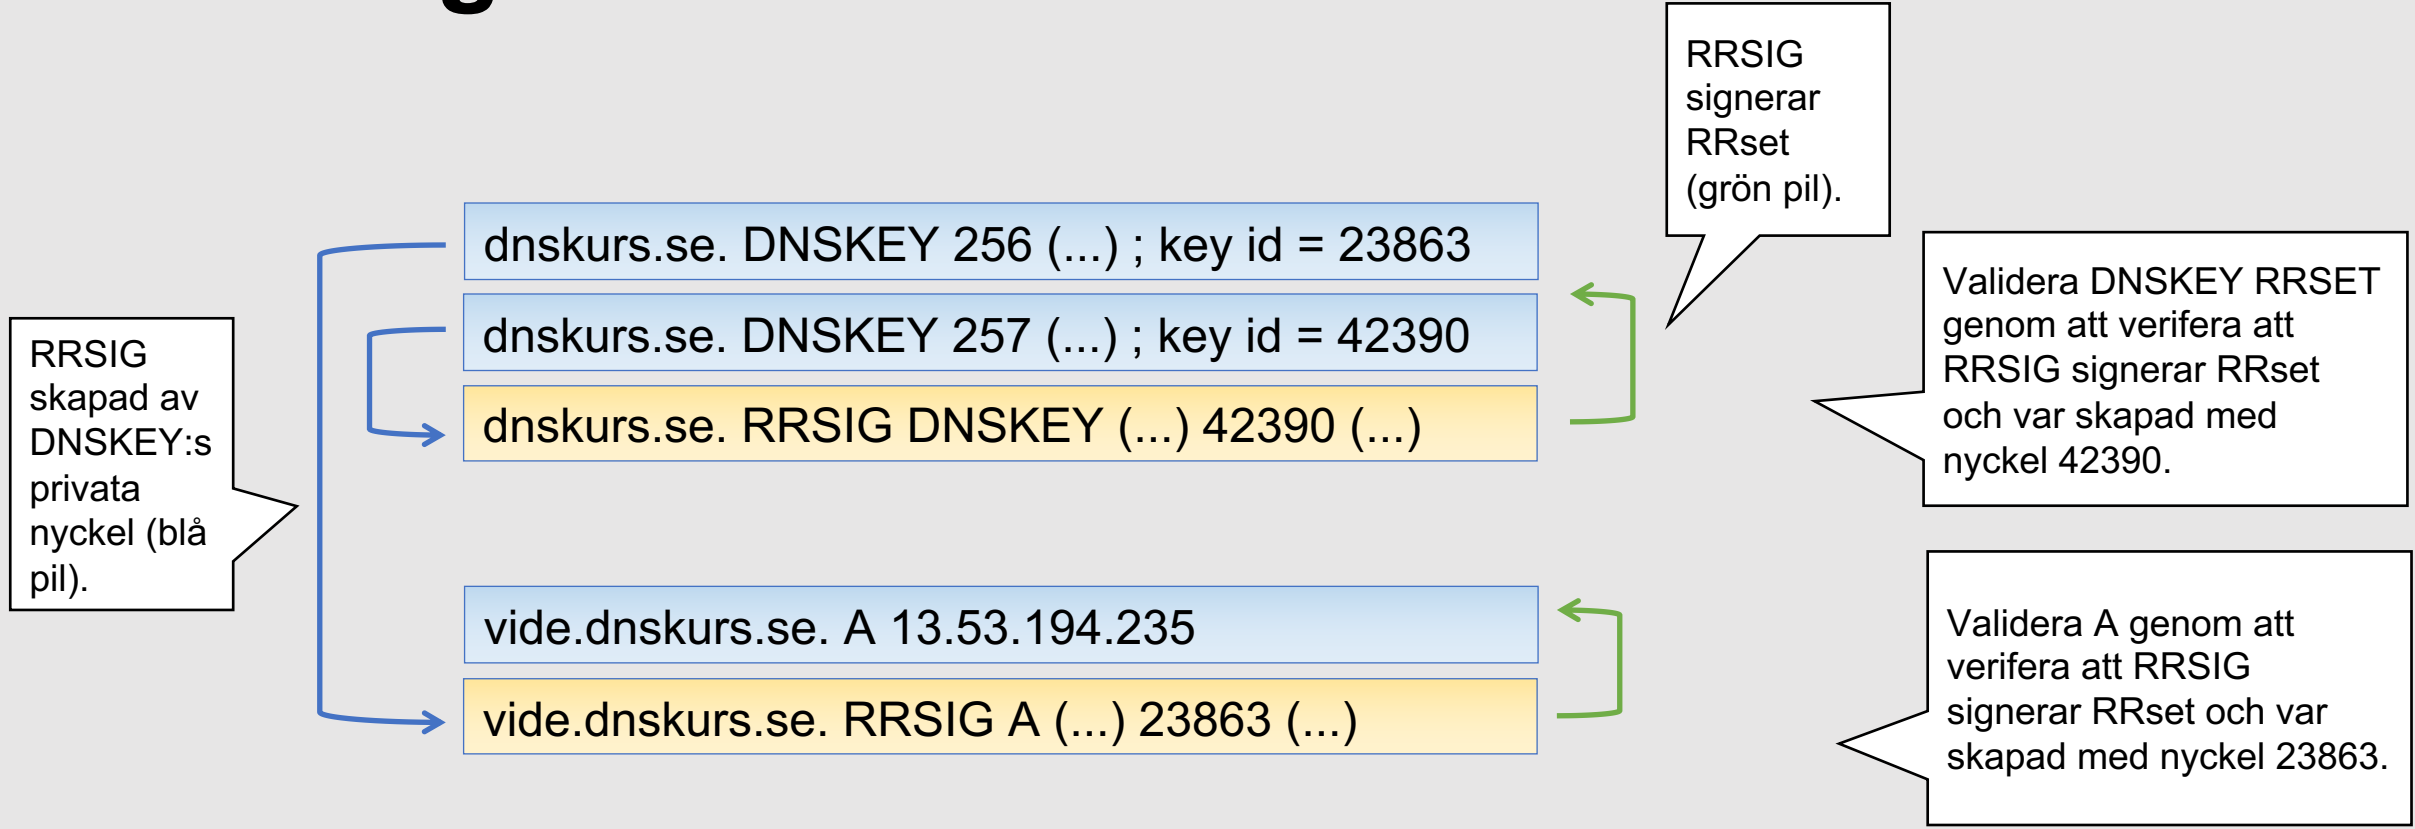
RRSIG signerar RRset (grön pil).

RRSIG skapad av DNSKEY:s privata nyckel (blå pil).

dnskurs.se. DNSKEY 256 (...) ; key id = 23863

dnskurs.se. DNSKEY 257 (...) ; key id = 42390

dnskurs.se. RRSIG DNSKEY (...) 42390 (...)

Validera DNSKEY RRSET genom att verifera att RRSIG signerar RRset och var skapad med nyckel 42390.

vide.dnskurs.se. A 13.53.194.235

vide.dnskurs.se. RRSIG A (...) 23863 (...)

Validera A genom att verifera att RRSIG signerar RRset och var skapad med nyckel 23863.